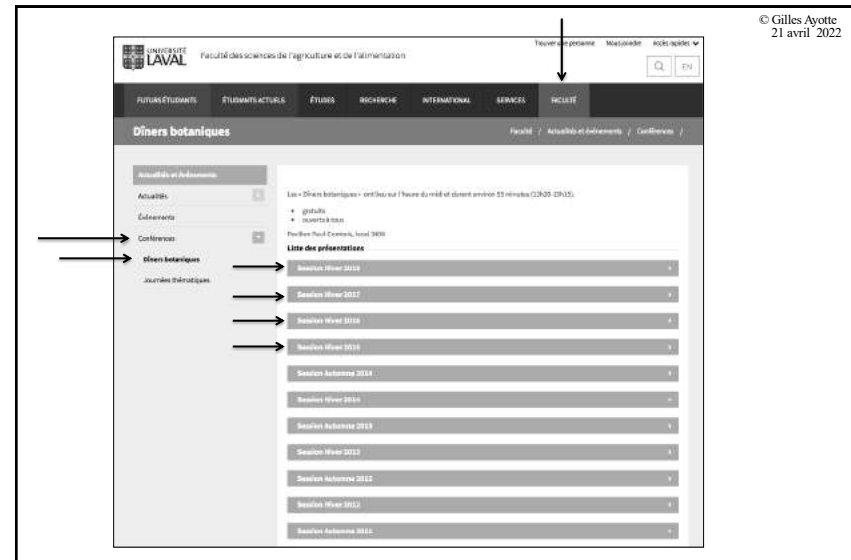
© Gilles Ayotte
21 avril 2022

UNIVERSITÉ LAVAL Faculté des sciences de l'agriculture et de l'alimentation

Trouver une personne Nous joindre Accès rapides

EN

FUTURS ÉTUDIANTS ÉTUDIANTS ACTUELS ÉTUDES RECHERCHE INTERNATIONAL SERVICES FACULTÉ

Dîners botaniques

Faculté / Actualités et événements / Conférences /

Actualités et événements

Actualités

Événements

Conférences

Dîners botaniques

Journées thématiques

Les « Dîners botaniques » sont tenus sur l'heure du midi et durent environ 55 minutes (12h20-13h15).

- gratuits
- ouverts à tous

Pavillon Paul-Comtois, local 3406

Liste des présentations

Session Hiver 2018

Session Hiver 2017

Session Hiver 2016

Session Hiver 2015

Session Automne 2014

Session Hiver 2014

Session Automne 2013

Session Hiver 2013

Session Automne 2012

Session Hiver 2012

Session Automne 2011